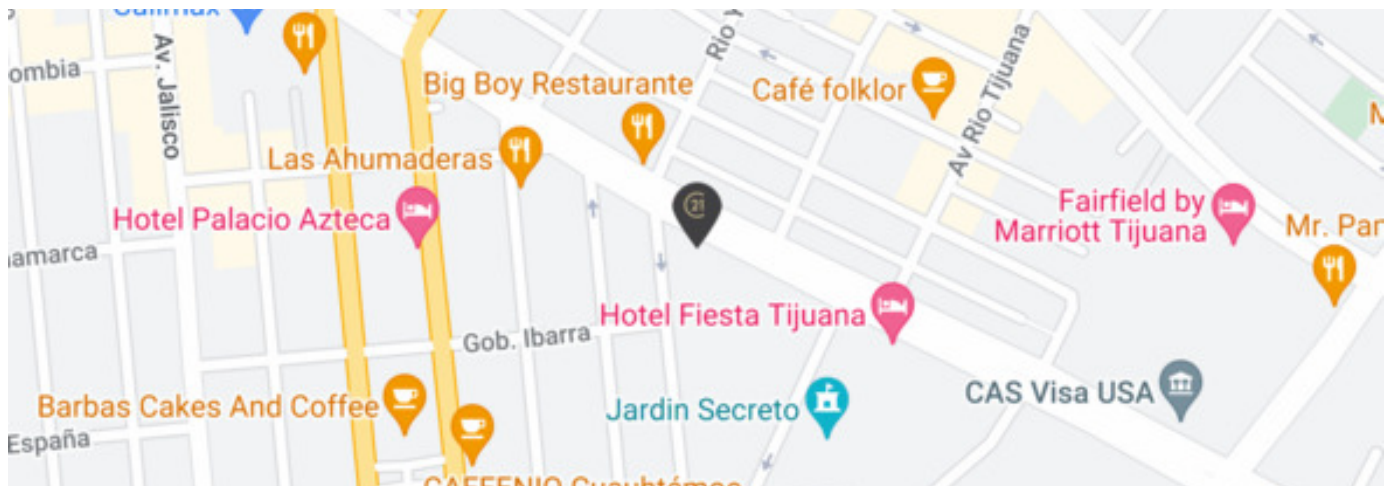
Calimax
ombia
Av. Jalisco
Big Boy Restaurante
Rio
Café folklor
Av Rio Tijuana
Las Ahumaderas
Hotel Palacio Azteca
Fairfield by Marriott Tijuana
Mr. Pa
amarca
21
Hotel Fiesta Tijuana
Gob. Ibarra
CAS Visa USA
Barbas Cakes And Coffee
Jardin Secreto
España
CAFFENIO Cuauhtémoc
M